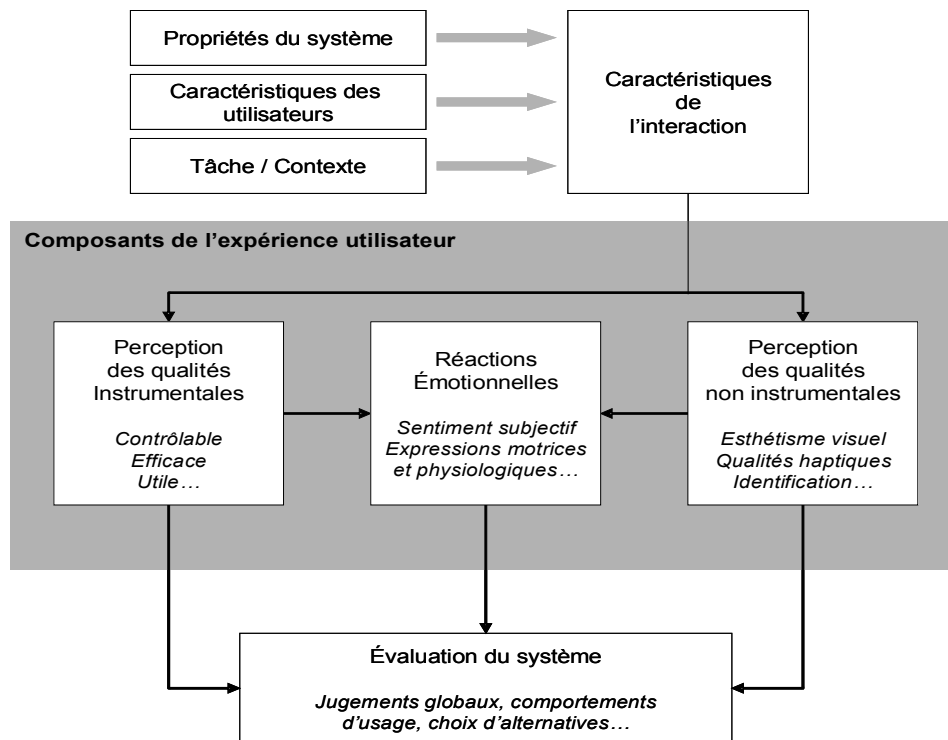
Propriétés du système

Caractéristiques des utilisateurs

Tâche / Contexte

Caractéristiques de l'interaction

Composants de l'expérience utilisateur

Perception des qualités Instrumentales

Contrôlable
Efficace
Utile…

Réactions Émotionnelles

Sentiment subjectif
Expressions motrices et physiologiques…

Perception des qualités non instrumentales

Esthétisme visuel
Qualités haptiques
Identification…

Évaluation du système

Jugements globaux, comportements d'usage, choix d'alternatives…